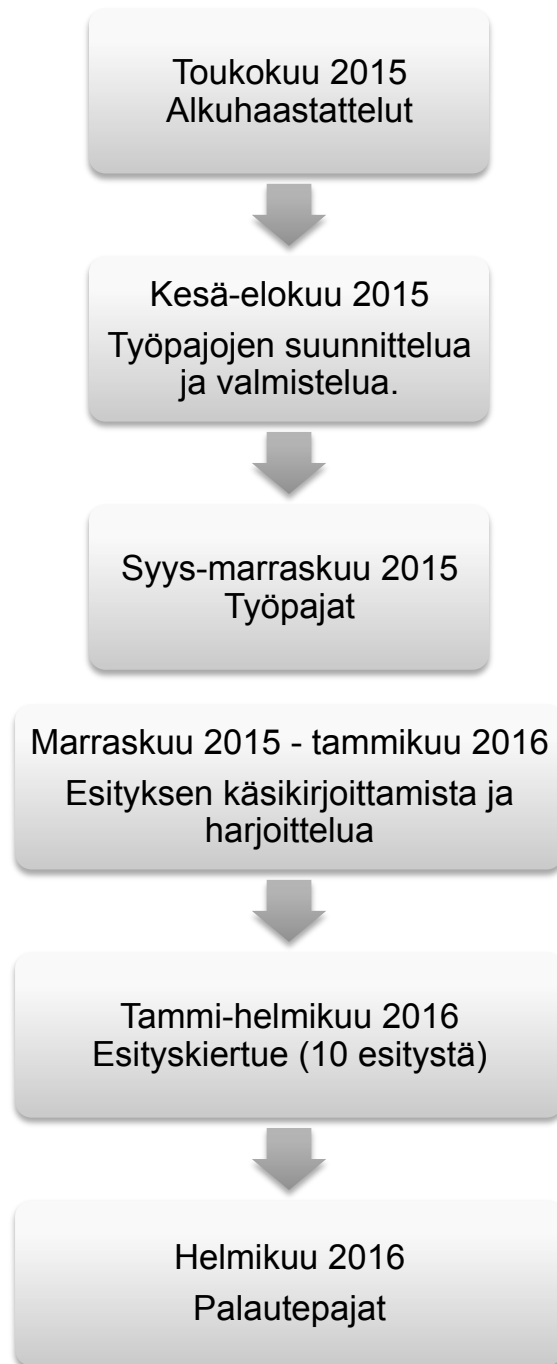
Toukokuu 2015
Alkuhaastattelut

Kesä-elokuu 2015
Työpajojen suunnittelua ja valmistelua.

Syys-marraskuu 2015
Työpajat

Marraskuu 2015 - tammikuu 2016
Esityksen käsikirjoittamista ja harjoittelua

Tammi-helmikuu 2016
Esityskiertue (10 esitystä)

Helmikuu 2016
Palautepajat